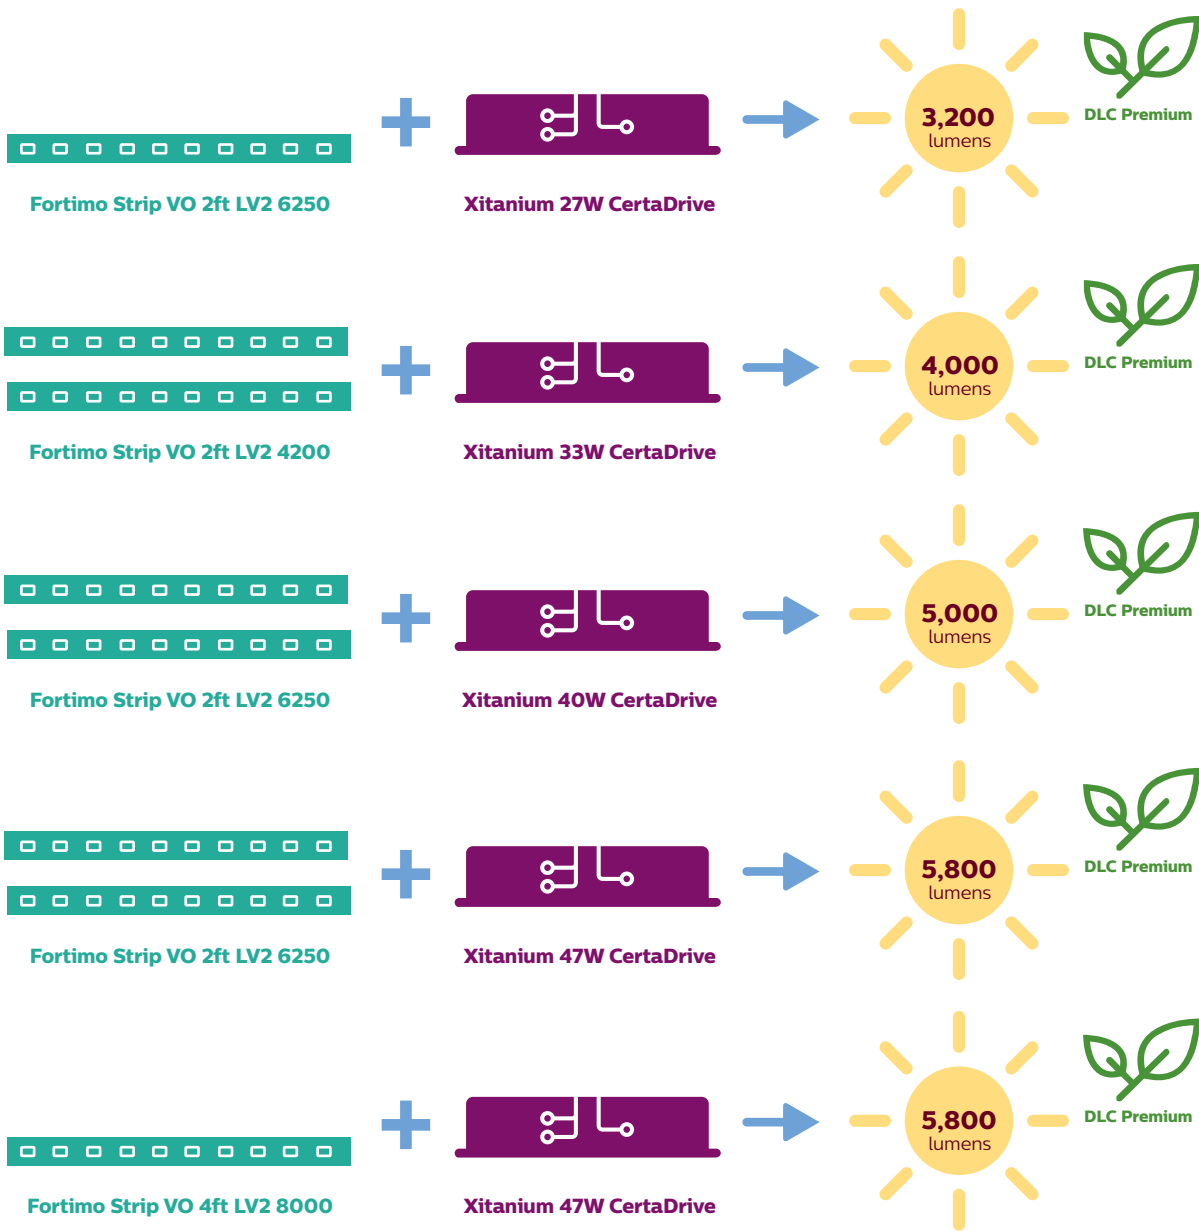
3,200
lumens

DLC Premium

Fortimo Strip VO 2ft LV2 6250

Xitanium 27W CertaDrive

4,000
lumens

DLC Premium

Fortimo Strip VO 2ft LV2 4200

Xitanium 33W CertaDrive

5,000
lumens

DLC Premium

Fortimo Strip VO 2ft LV2 6250

Xitanium 40W CertaDrive

5,800
lumens

DLC Premium

Fortimo Strip VO 2ft LV2 6250

Xitanium 47W CertaDrive

5,800
lumens

DLC Premium

Fortimo Strip VO 4ft LV2 8000

Xitanium 47W CertaDrive